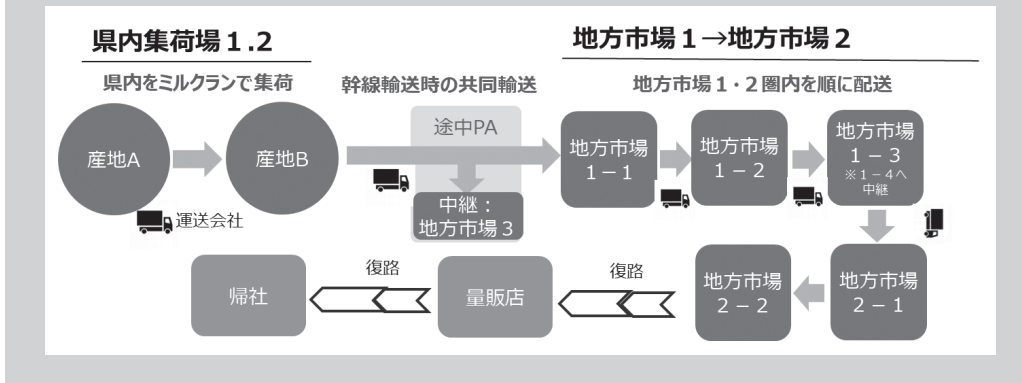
県内集荷場１.２

県内をミルクランで集荷

産地A

産地B

運送会社

幹線輸送時の共同輸送

途中PA

中継：
地方市場３

地方市場１→地方市場２

地方市場１・２圏内を順に配送

地方市場
１－１

地方市場
１－２

地方市場
１－３
※１－４へ
中継

地方市場
２－１

地方市場
２－２

復路

量販店

復路

帰社